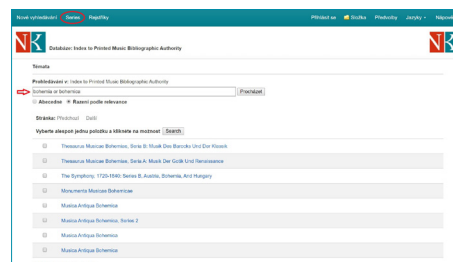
Nové vyhledávání Seznam Rejstříky Přihlásit se Schránka Předvolby Jazyky Nápově

NK Databáze: Index to Printed Music Bibliographic Authority

Témata

Procházení v: Index to Printed Music Bibliographic Authority

bohemia or bohemica Procházet

Abecedně Řazení podle relevance

Stránka: Předchozí Další

Vyberte alespoň jednu položku a klikněte na možnost Search

Thesaurus Musicae Bohemiae, Seria B: Musik Des Barocko Und Der Klassik

Thesaurus Musicae Bohemiae, Seria A: Musik Der Gotik Und Renaissance

The Symphony, 1720-1840: Series B, Austria, Bohemia, And Hungary

Monumenta Musicae Bohemicae

Musica Antiqua Bohemica

Musica Antiqua Bohemica. Series 2

Musica Antiqua Bohemica

Musica Antiqua Bohemica